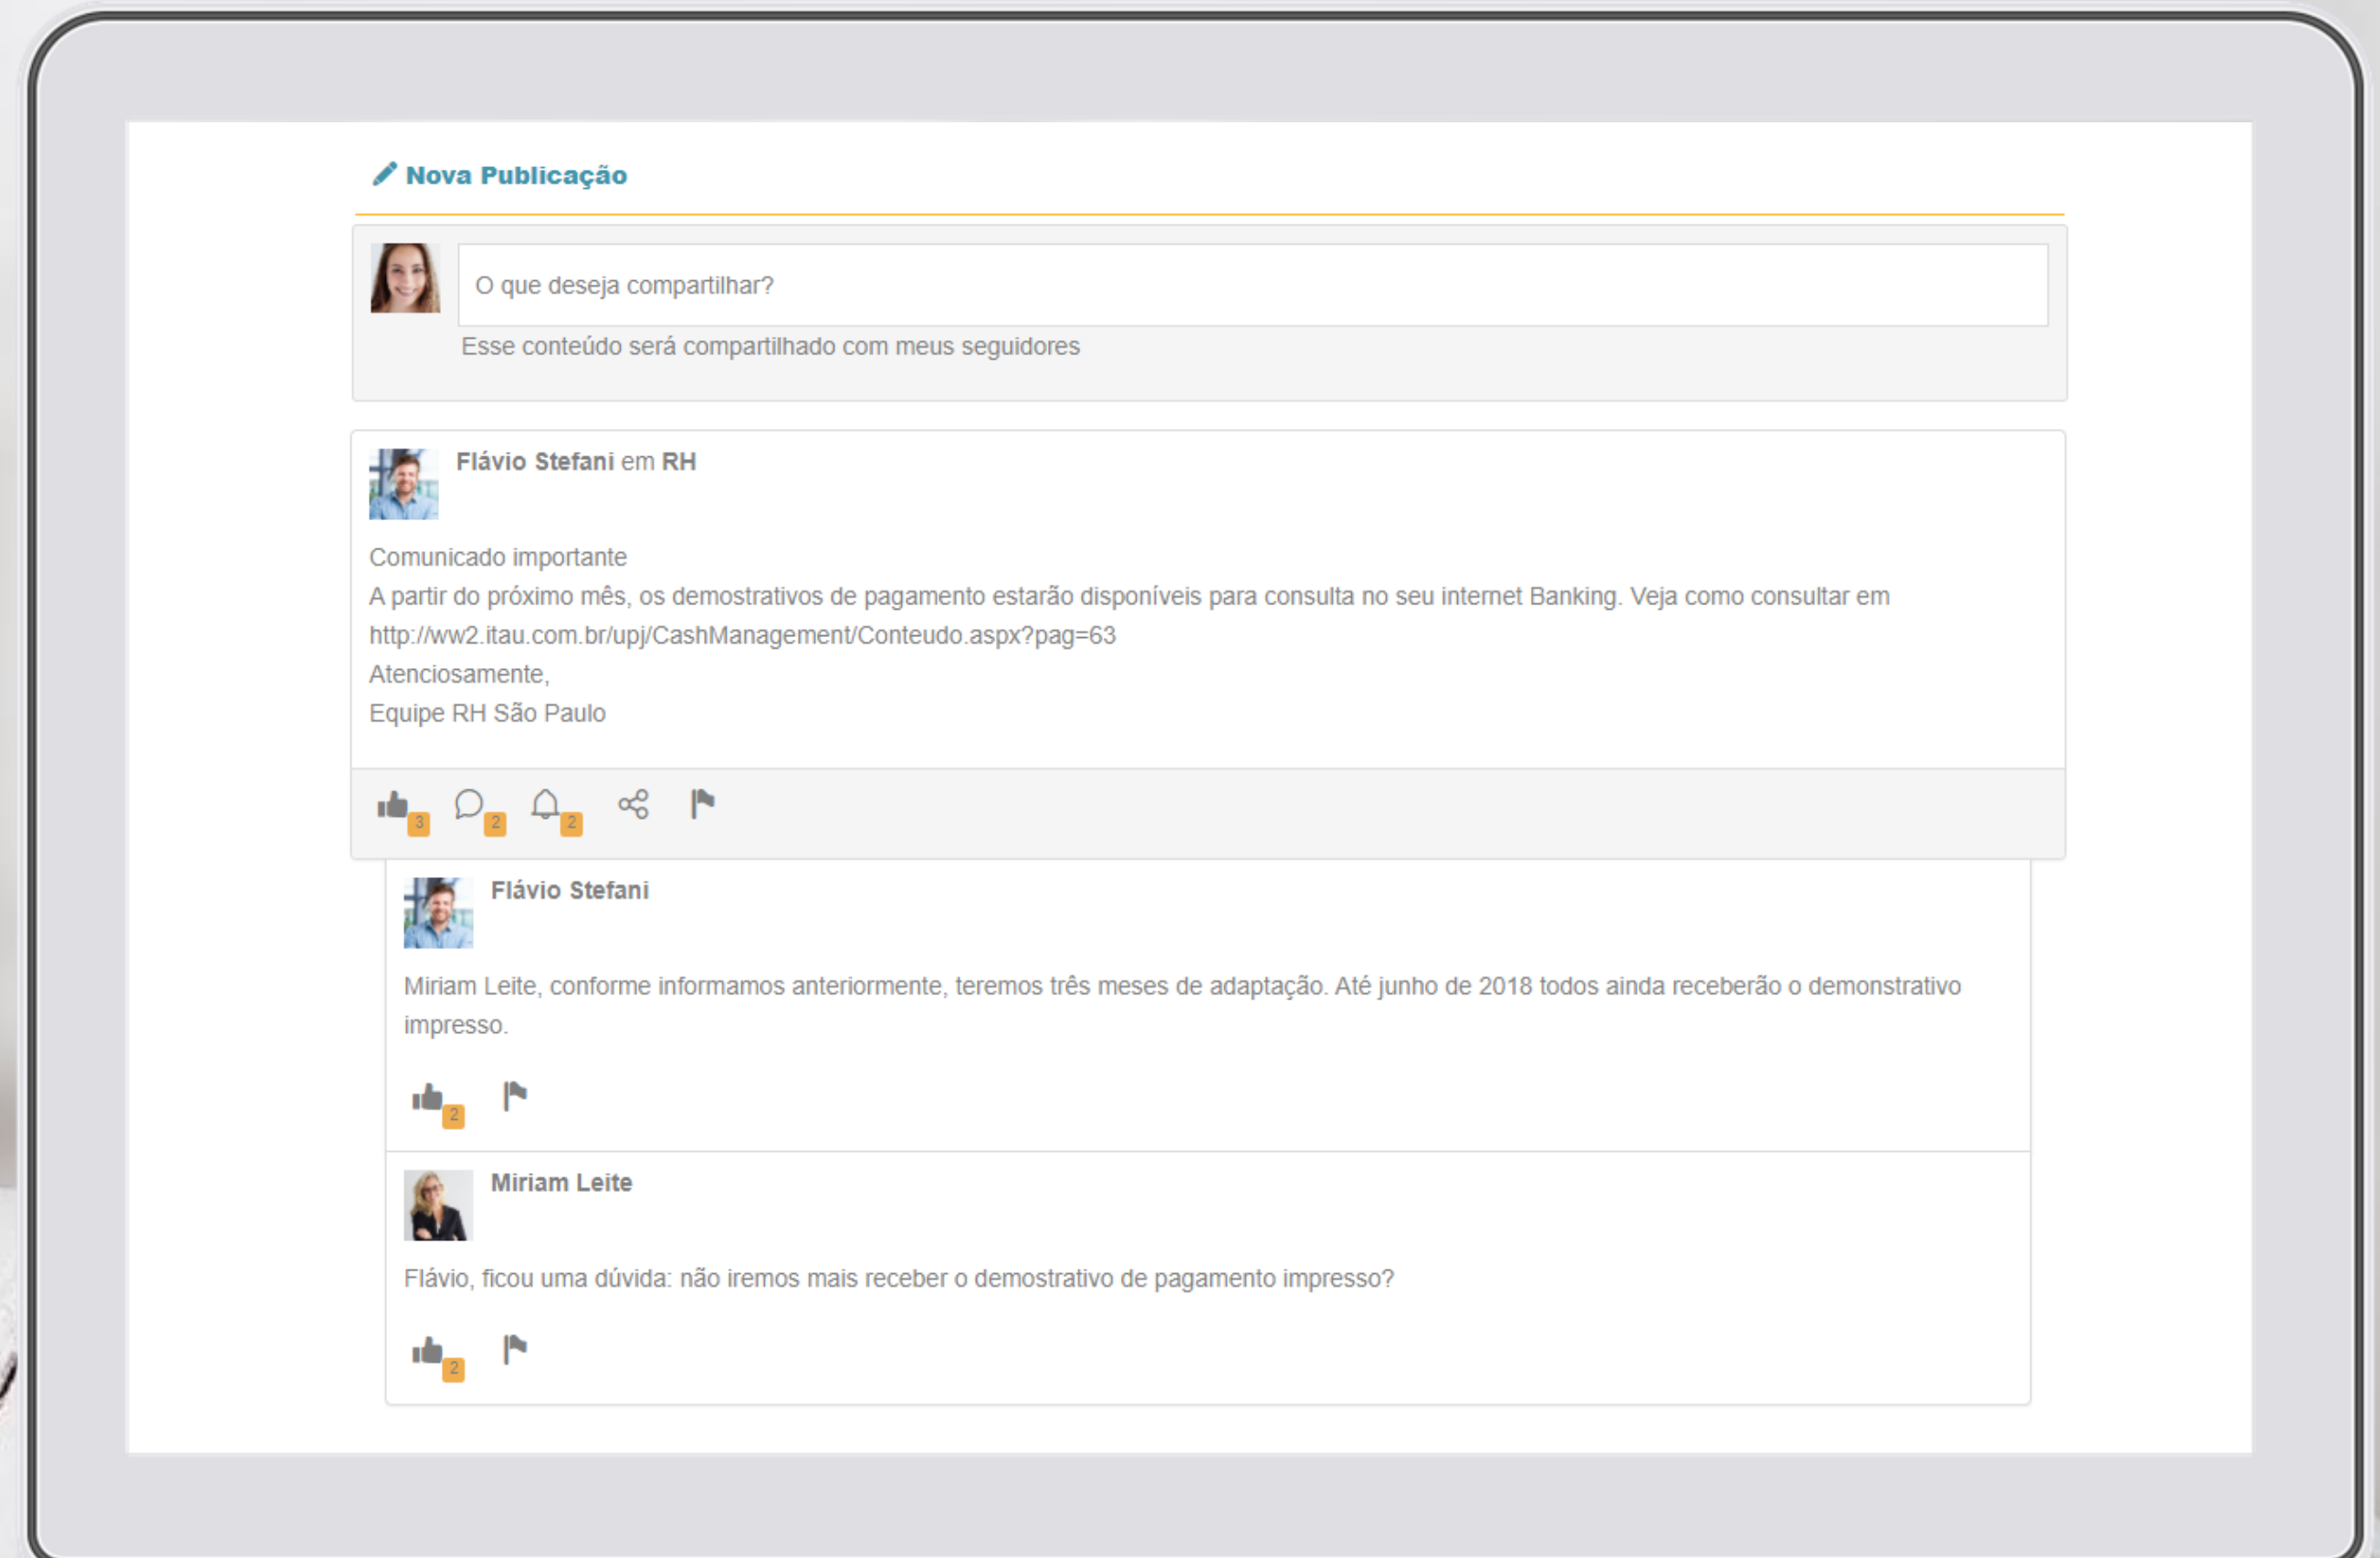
Nova Publicação

O que deseja compartilhar?

Esse conteúdo será compartilhado com meus seguidores

Flávio Stefani em RH

Comunicado importante
A partir do próximo mês, os demostrativos de pagamento estarão disponíveis para consulta no seu internet Banking. Veja como consultar em http://ww2.itau.com.br/upj/CashManagement/Conteudo.aspx?pag=63
Atenciosamente,
Equipe RH São Paulo

3 2 2

Flávio Stefani

Miriam Leite, conforme informamos anteriormente, teremos três meses de adaptação. Até junho de 2018 todos ainda receberão o demonstrativo impresso.

2

Miriam Leite

Flávio, ficou uma dúvida: não iremos mais receber o demostrativo de pagamento impresso?

2